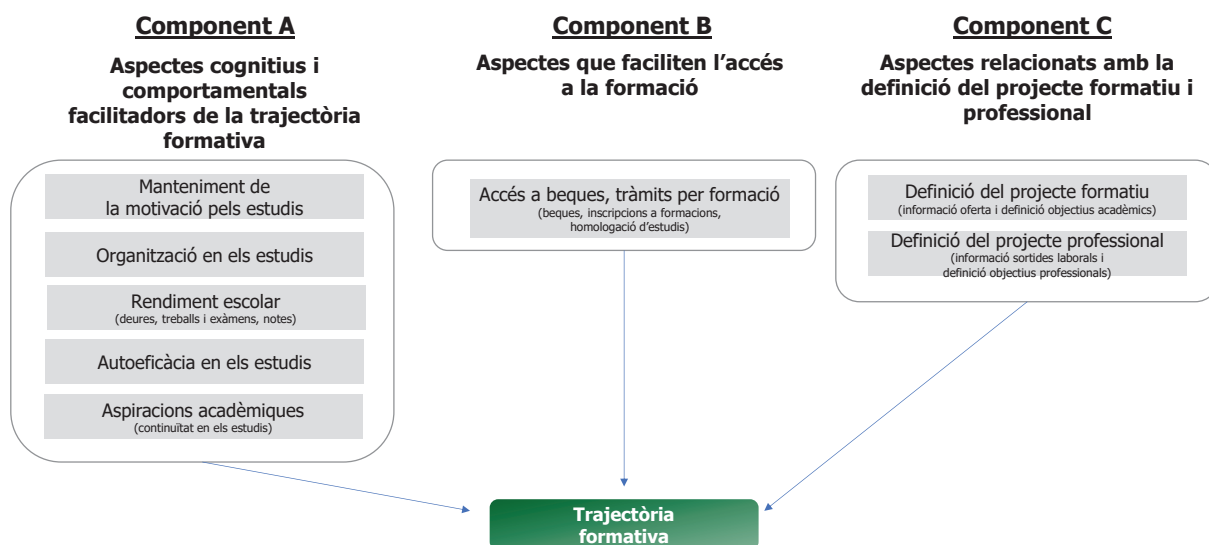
Component A

Aspectes cognitius i comportamentals facilitadors de la trajectòria formativa

Manteniment de la motivació pels estudis

Organització en els estudis

Rendiment escolar
(deures, treballs i exàmens, notes)

Autoeficàcia en els estudis

Aspiracions acadèmiques
(continuïtat en els estudis)

Component B

Aspectes que faciliten l'accés a la formació

Accés a beques, tràmits per formació
(beques, inscripcions a formacions, homologació d'estudis)

Component C

Aspectes relacionats amb la definició del projecte formatiu i professional

Definició del projecte formatiu
(informació oferta i definició objectius acadèmics)

Definició del projecte professional
(informació sortides laborals i definició objectius professionals)

Trajectòria formativa